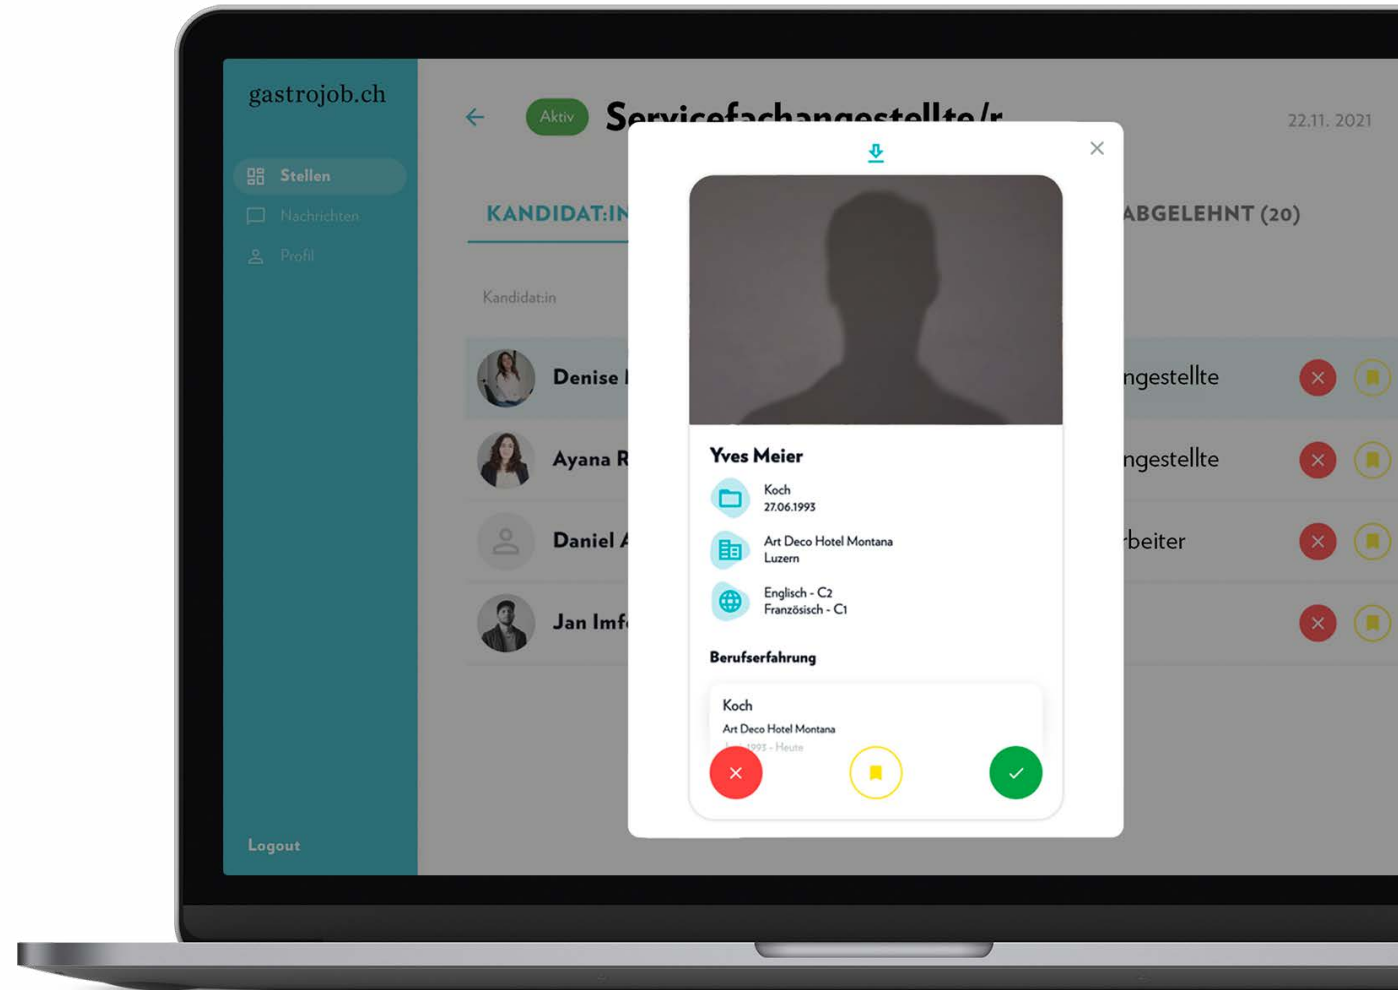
gastrojob.ch

Stellen
Nachrichten
Profil

Logout

Aktiv Servicefachangestellte/r

22.11. 2021

KANDIDAT:IN

ABGELEHNT (20)

Kandidat:in

Denise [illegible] ngestellte
Ayana R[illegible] ngestellte
Daniel A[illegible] rbeiter
Jan Imf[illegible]

Yves Meier

Koch
27.06.1993

Art Deco Hotel Montana
Luzern

Englisch - C2
Französisch - C1

Berufserfahrung

Koch
Art Deco Hotel Montana
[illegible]1993 - Heute